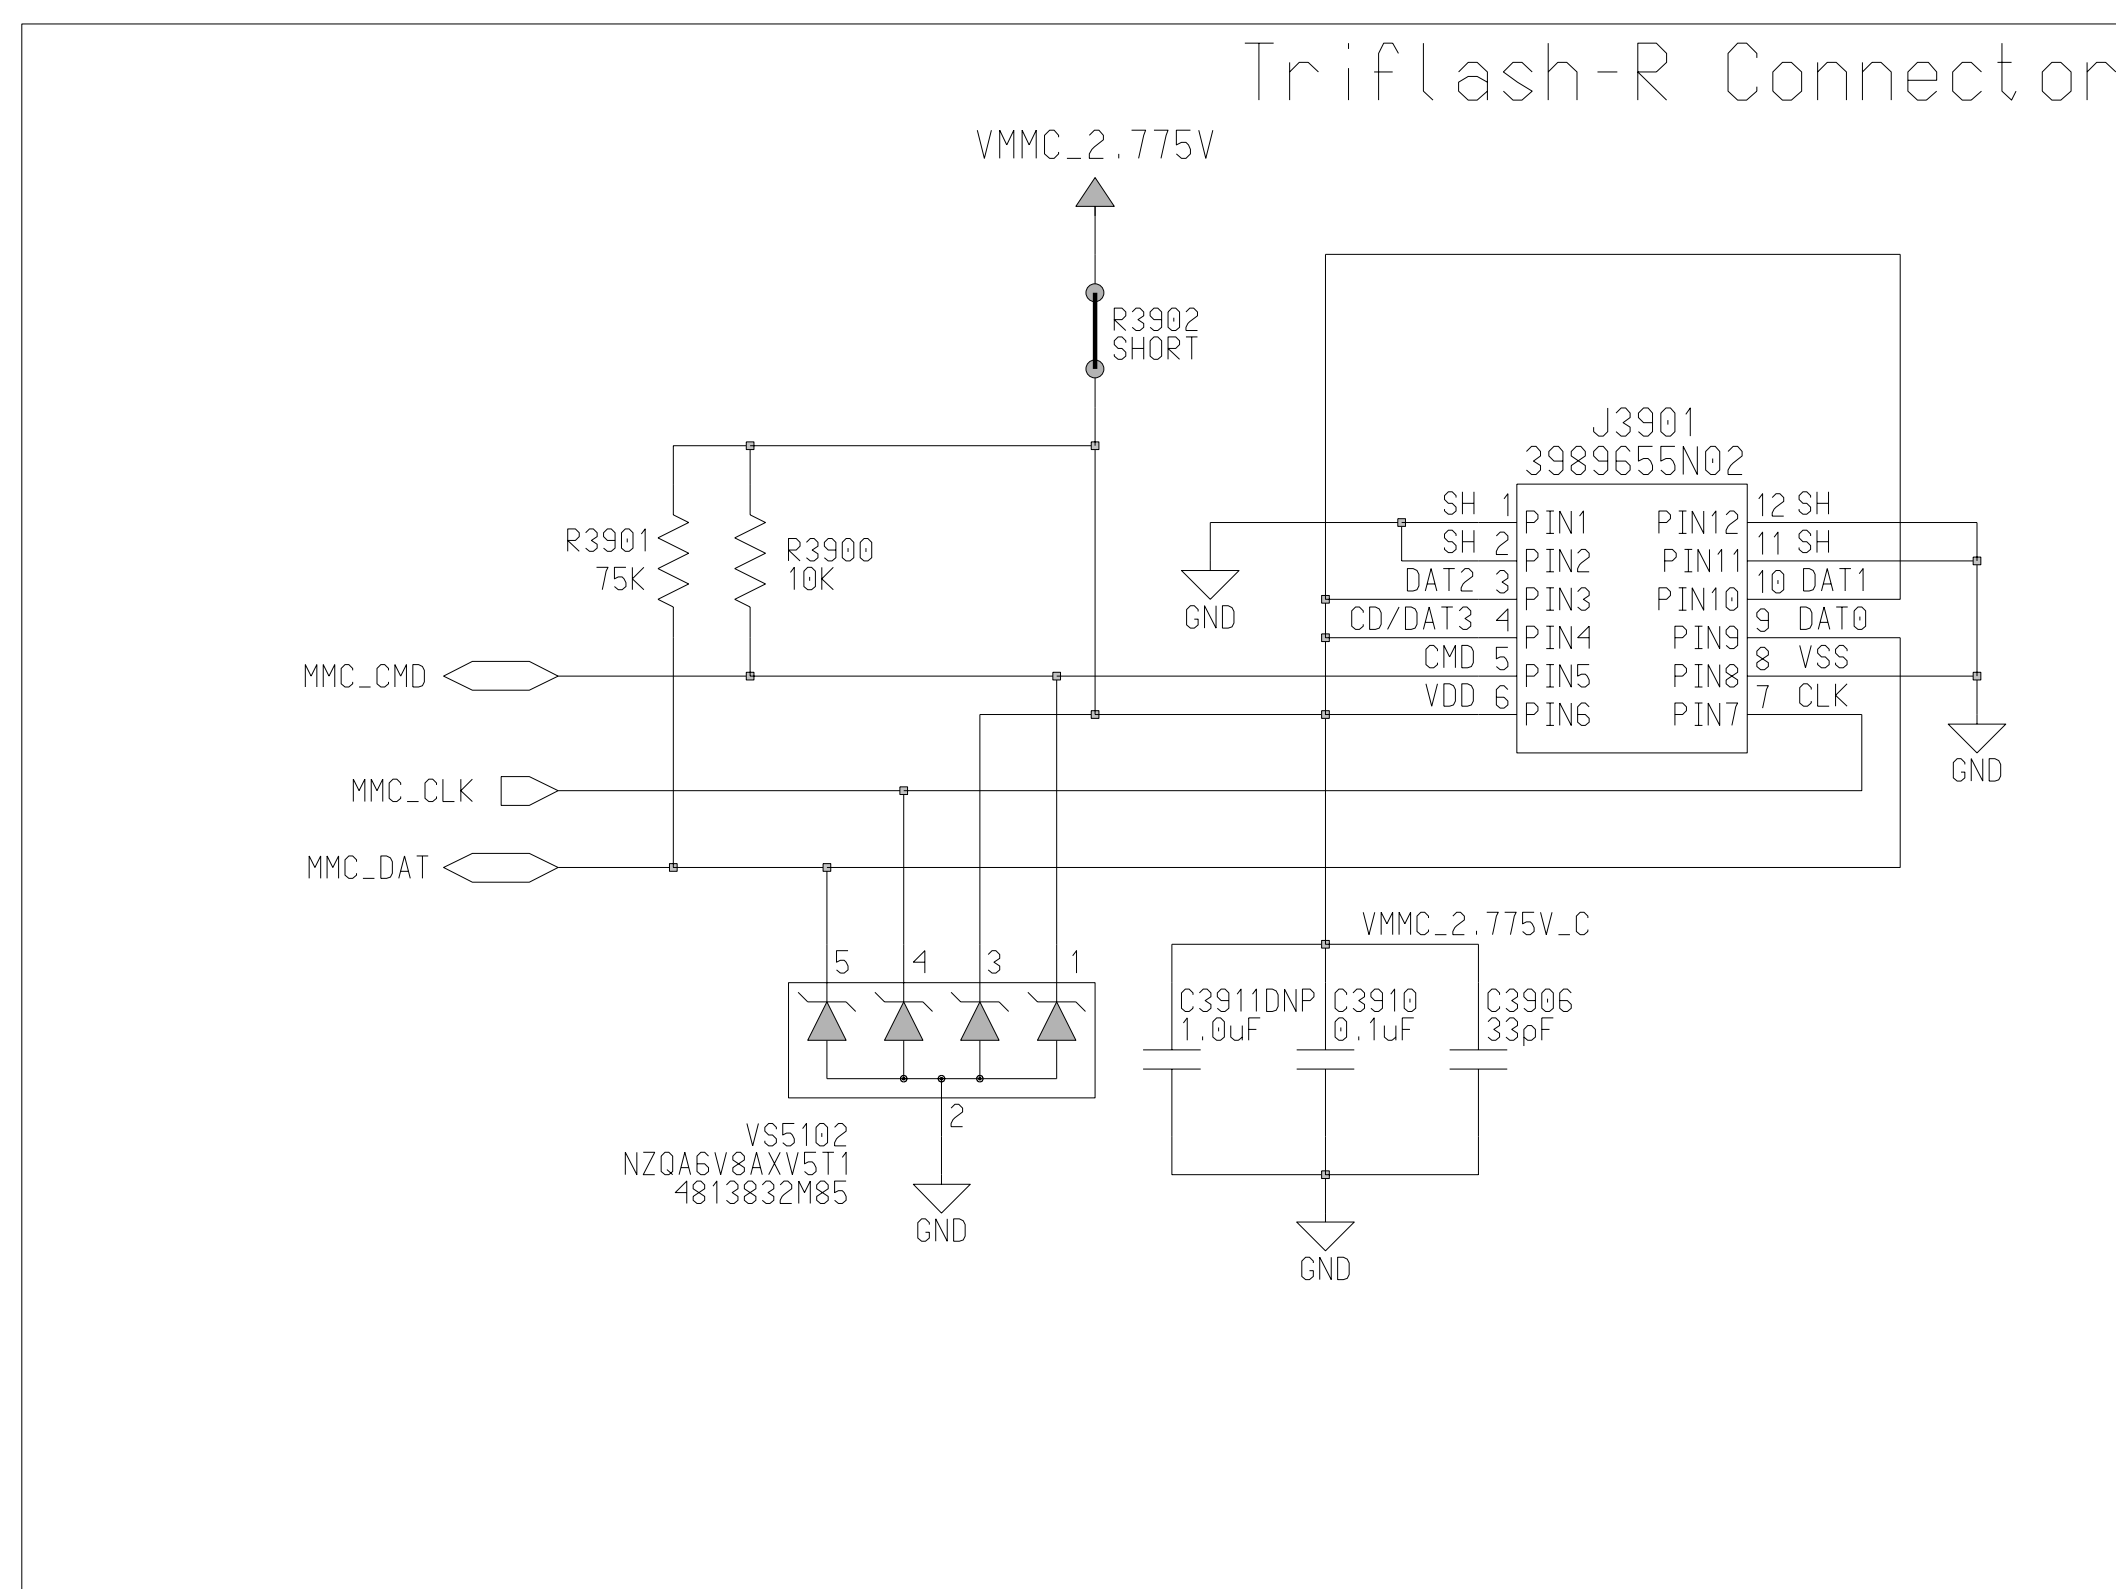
Triflash-R Connector

VMMC_2.775V

R3902
SHORT

J3901
3989655N02

SH 1 PIN1
SH 2 PIN2
DAT2 3 PIN3
CD/DAT3 4 PIN4
CMD 5 PIN5
VDD 6 PIN6

PIN12 12 SH
PIN11 11 SH
PIN10 10 DAT1
PIN9 9 DAT0
PIN8 8 VSS
PIN7 7 CLK

GND

GND

R3901
75K

R3900
10K

MMC_CMD

MMC_CLK

MMC_DAT

VMMC_2.775V_C

5 4 3 1

2

VS5102
NZQA6V8AXV5T1
4813832M85

GND

C3911DNP
1.0uF

C3910
0.1uF

C3906
33pF

GND